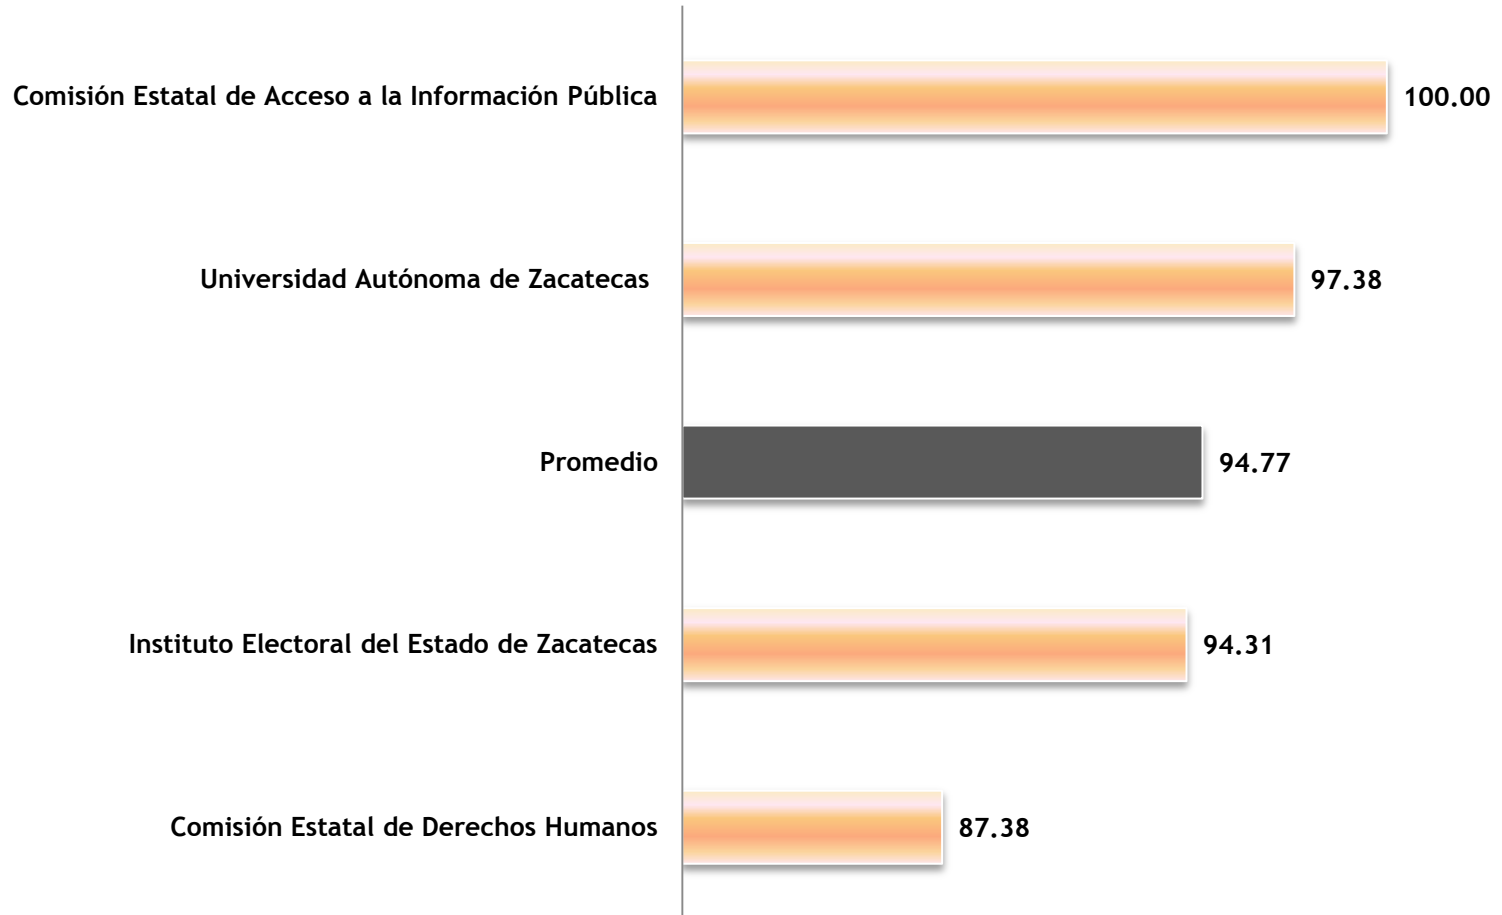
| | |
|---|---|
| Comisión Estatal de Acceso a la Información Pública | 100.00 |
| Universidad Autónoma de Zacatecas | 97.38 |
| Promedio | 94.77 |
| Instituto Electoral del Estado de Zacatecas | 94.31 |
| Comisión Estatal de Derechos Humanos | 87.38 |